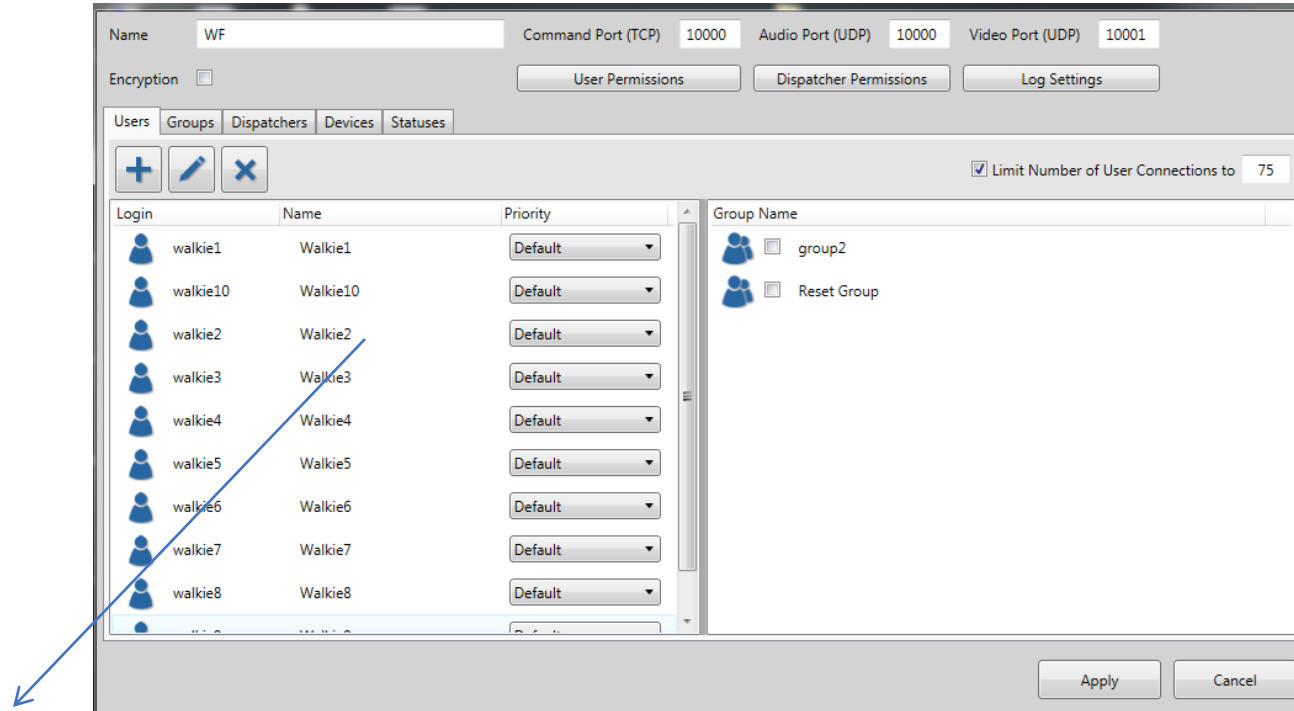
Name WF

Command Port (TCP) 10000

Audio Port (UDP) 10000

Video Port (UDP) 10001

Encryption

User Permissions

Dispatcher Permissions

Log Settings

Users | Groups | Dispatchers | Devices | Statuses

Limit Number of User Connections to 75

| Login | Name | Priority |
|---|---|---|
| walkie1 | Walkie1 | Default |
| walkie10 | Walkie10 | Default |
| walkie2 | Walkie2 | Default |
| walkie3 | Walkie3 | Default |
| walkie4 | Walkie4 | Default |
| walkie5 | Walkie5 | Default |
| walkie6 | Walkie6 | Default |
| walkie7 | Walkie7 | Default |
| walkie8 | Walkie8 | Default |
| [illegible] | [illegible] | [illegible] |

Group Name

group2

Reset Group

Apply

Cancel